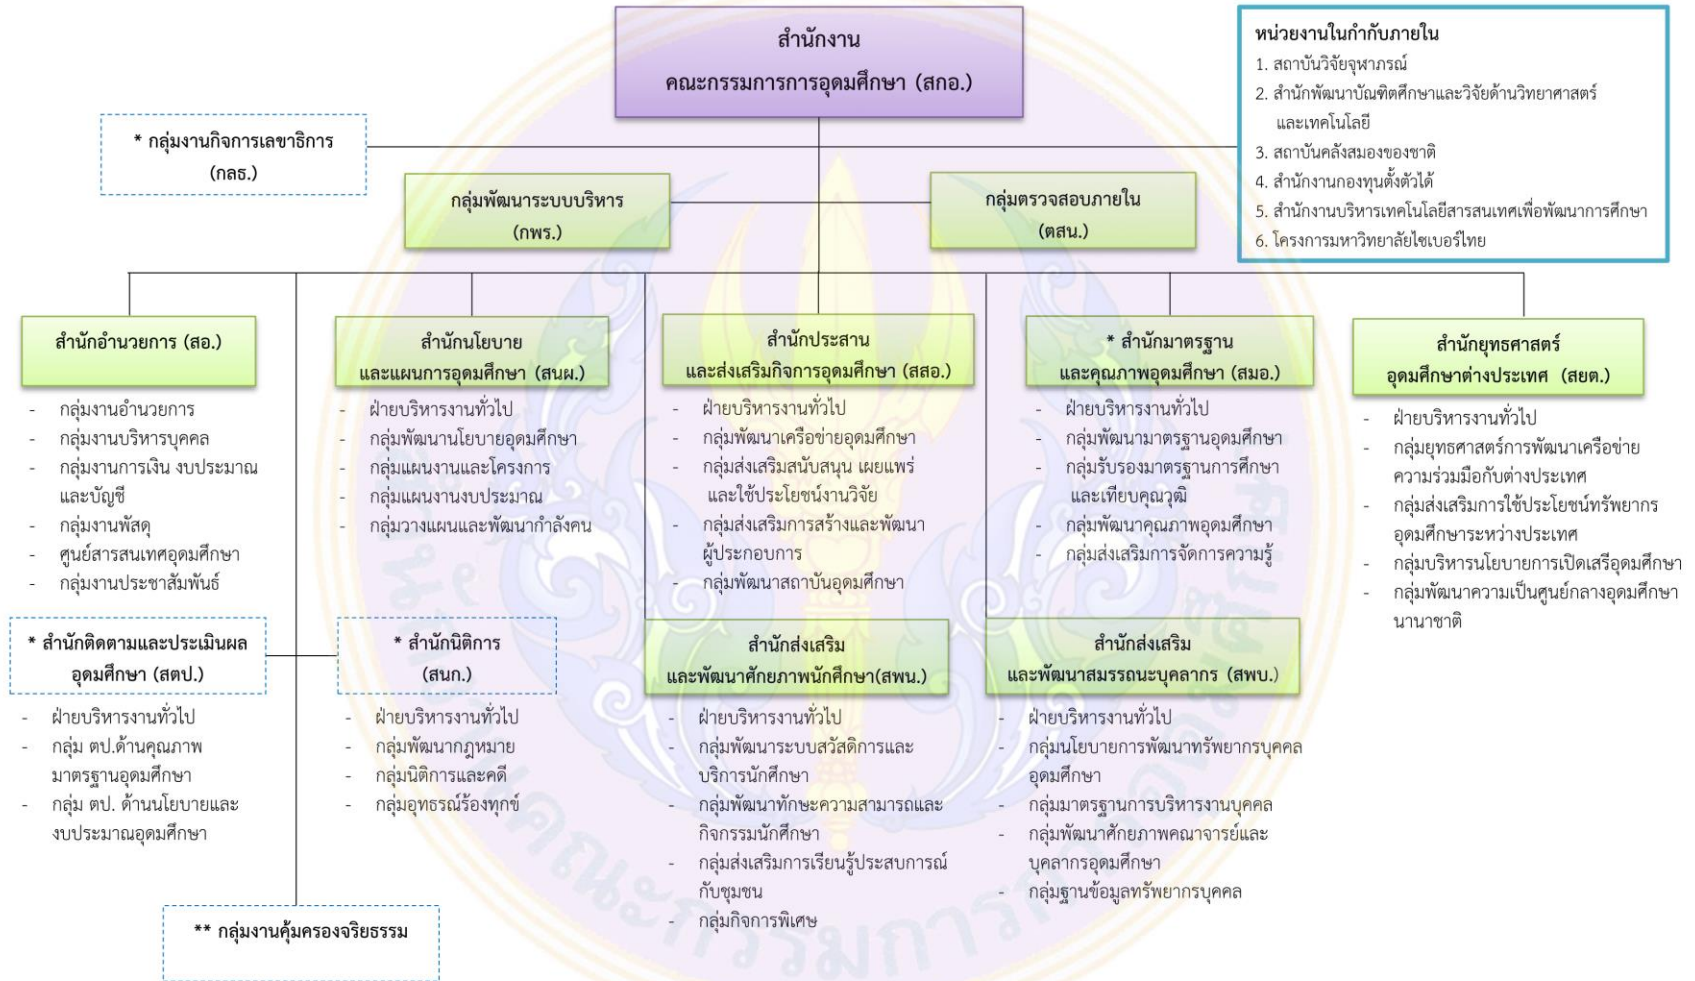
สำนักงาน
คณะกรรมการการอุดมศึกษา (สกอ.)

หน่วยงานในกำกับภายใน
1. สถาบันวิจัยจุฬาภรณ์
2. สำนักพัฒนาบัณฑิตศึกษาและวิจัยด้านวิทยาศาสตร์และเทคโนโลยี
3. สถาบันคลังสมองของชาติ
4. สำนักงานกองทุนตั้งตัวได้
5. สำนักงานบริหารเทคโนโลยีสารสนเทศเพื่อพัฒนาการศึกษา
6. โครงการมหาวิทยาลัยไซเบอร์ไทย

* กลุ่มงานกิจการเลขาธิการ (กลธ.)

กลุ่มพัฒนาระบบบริหาร (กพร.)

กลุ่มตรวจสอบภายใน (ตสน.)

สำนักอำนวยการ (สอ.)
- กลุ่มงานอำนวยการ
- กลุ่มงานบริหารบุคคล
- กลุ่มงานการเงิน งบประมาณและบัญชี
- กลุ่มงานพัสดุ
- ศูนย์สารสนเทศอุดมศึกษา
- กลุ่มงานประชาสัมพันธ์

สำนักนโยบายและแผนการอุดมศึกษา (สนผ.)
- ฝ่ายบริหารงานทั่วไป
- กลุ่มพัฒนานโยบายอุดมศึกษา
- กลุ่มแผนงานและโครงการ
- กลุ่มแผนงานงบประมาณ
- กลุ่มวางแผนและพัฒนากำลังคน

สำนักประสานและส่งเสริมกิจการอุดมศึกษา (สสอ.)
- ฝ่ายบริหารงานทั่วไป
- กลุ่มพัฒนาเครือข่ายอุดมศึกษา
- กลุ่มส่งเสริมสนับสนุน เผยแพร่และใช้ประโยชน์งานวิจัย
- กลุ่มส่งเสริมการสร้างและพัฒนาผู้ประกอบการ
- กลุ่มพัฒนาสถาบันอุดมศึกษา

* สำนักมาตรฐานและคุณภาพอุดมศึกษา (สมอ.)
- ฝ่ายบริหารงานทั่วไป
- กลุ่มพัฒนามาตรฐานอุดมศึกษา
- กลุ่มรับรองมาตรฐานการศึกษาและเทียบคุณวุฒิ
- กลุ่มพัฒนาคุณภาพอุดมศึกษา
- กลุ่มส่งเสริมการจัดการความรู้

สำนักยุทธศาสตร์อุดมศึกษาต่างประเทศ (สยต.)
- ฝ่ายบริหารงานทั่วไป
- กลุ่มยุทธศาสตร์การพัฒนาเครือข่ายความร่วมมือกับต่างประเทศ
- กลุ่มส่งเสริมการใช้ประโยชน์ทรัพยากรอุดมศึกษาระหว่างประเทศ
- กลุ่มบริหารนโยบายการเปิดเสรีอุดมศึกษา
- กลุ่มพัฒนาความเป็นศูนย์กลางอุดมศึกษานานาชาติ

* สำนักติดตามและประเมินผลอุดมศึกษา (สตป.)
- ฝ่ายบริหารงานทั่วไป
- กลุ่ม ตป.ด้านคุณภาพมาตรฐานอุดมศึกษา
- กลุ่ม ตป. ด้านนโยบายและงบประมาณอุดมศึกษา

* สำนักนิติการ (สนก.)
- ฝ่ายบริหารงานทั่วไป
- กลุ่มพัฒนากฎหมาย
- กลุ่มนิติการและคดี
- กลุ่มอุทธรณ์ร้องทุกข์

สำนักส่งเสริมและพัฒนาศักยภาพนักศึกษา(สพน.)
- ฝ่ายบริหารงานทั่วไป
- กลุ่มพัฒนาระบบสวัสดิการและบริการนักศึกษา
- กลุ่มพัฒนาทักษะความสามารถและกิจกรรมนักศึกษา
- กลุ่มส่งเสริมการเรียนรู้ประสบการณ์กับชุมชน
- กลุ่มกิจการพิเศษ

สำนักส่งเสริมและพัฒนาสมรรถนะบุคลากร (สพบ.)
- ฝ่ายบริหารงานทั่วไป
- กลุ่มนโยบายการพัฒนาทรัพยากรบุคคลอุดมศึกษา
- กลุ่มมาตรฐานการบริหารงานบุคคล
- กลุ่มพัฒนาศักยภาพคณาจารย์และบุคลากรอุดมศึกษา
- กลุ่มฐานข้อมูลทรัพยากรบุคคล

** กลุ่มงานคุ้มครองจริยธรรม